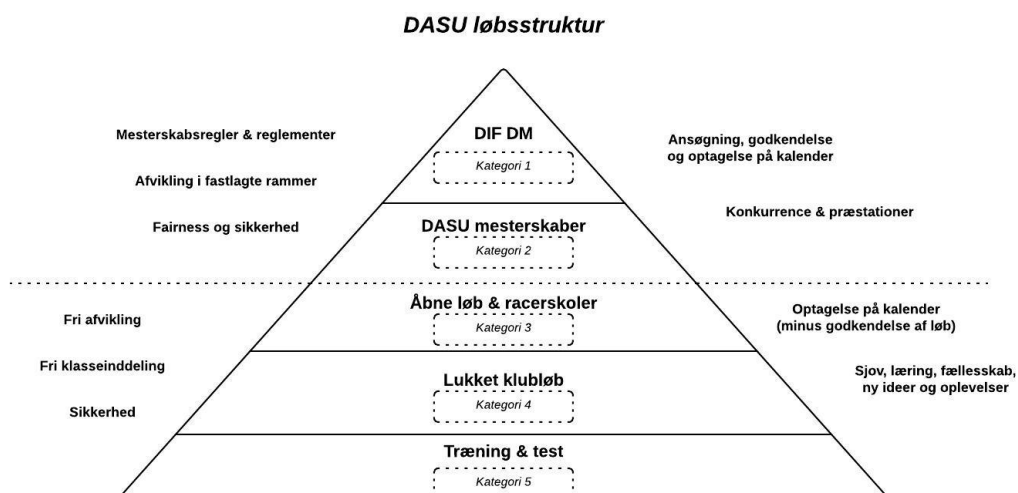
DASU løbsstruktur

Mesterskabsregler & reglementer

Afvikling i fastlagte rammer

Fairness og sikkerhed

DIF DM

Kategori 1

DASU mesterskaber

Kategori 2

Ansøgning, godkendelse og optagelse på kalender

Konkurrence & præstationer

Fri afvikling

Fri klasseinddeling

Sikkerhed

Åbne løb & racerskoler

Kategori 3

Lukket klubløb

Kategori 4

Træning & test

Kategori 5

Optagelse på kalender (minus godkendelse af løb)

Sjov, læring, fællesskab, ny ideer og oplevelser